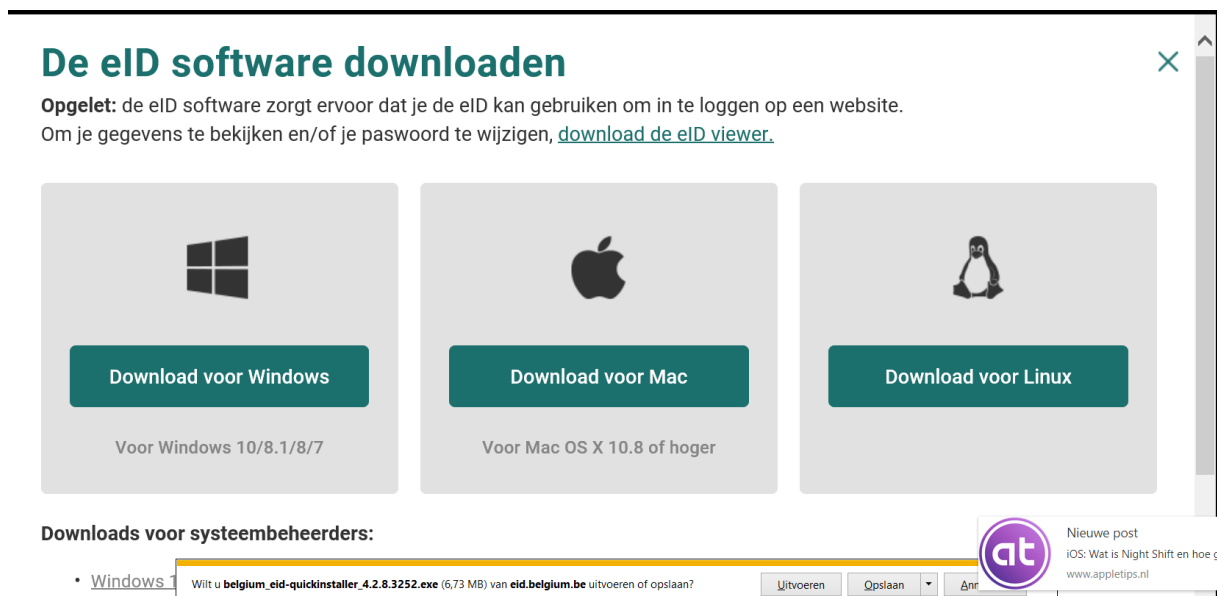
De eID software downloaden

**Opgelet:** de eID software zorgt ervoor dat je de eID kan gebruiken om in te loggen op een website.
Om je gegevens te bekijken en/of je paswoord te wijzigen, download de eID viewer.

Download voor Windows

Voor Windows 10/8.1/8/7

Download voor Mac

Voor Mac OS X 10.8 of hoger

Download voor Linux

Downloads voor systeembeheerders:

• Windows 1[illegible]

Wilt u **belgium_eid-quickinstaller_4.2.8.3252.exe** (6,73 MB) van **eid.belgium.be** uitvoeren of opslaan?

Uitvoeren

Opslaan

Ann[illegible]

at

Nieuwe post

iOS: Wat is Night Shift en hoe g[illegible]

www.appletips.nl